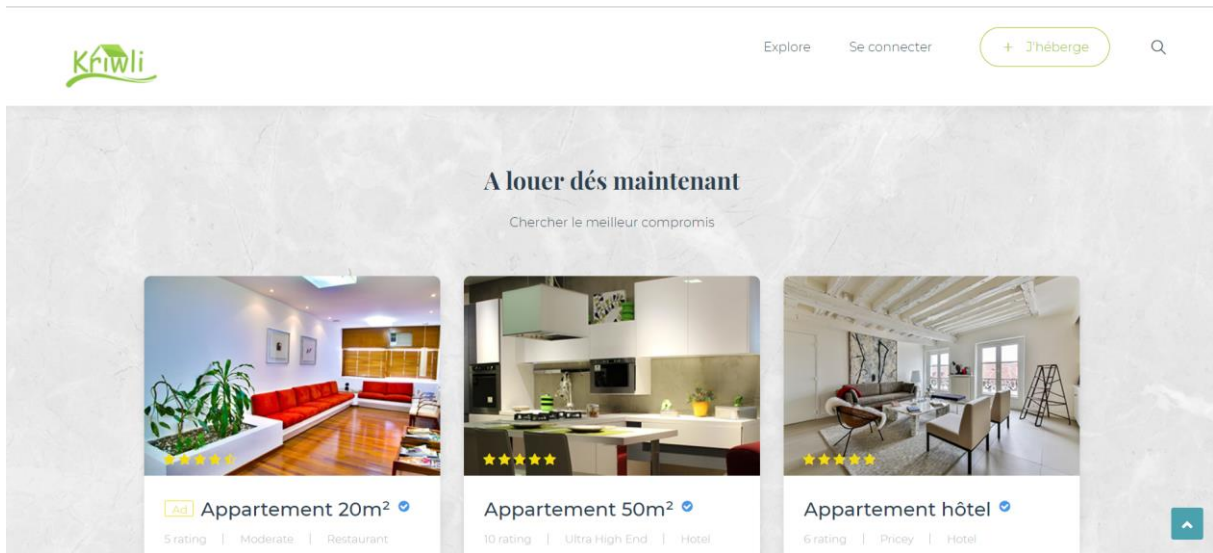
Kriwli

Explore Se connecter + J'héberge

A louer dés maintenant

Chercher le meilleur compromis

Ad Appartement 20m²
5 rating | Moderate | Restaurant

Appartement 50m²
10 rating | Ultra High End | Hotel

Appartement hôtel
6 rating | Pricey | Hotel